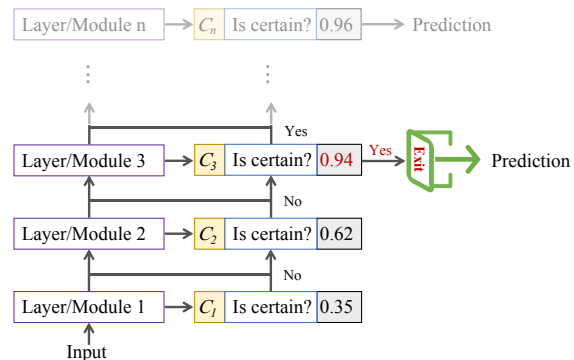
Layer/Module n
$C_n$
Is certain?
0.96
Prediction

⋮
⋮

Yes

Layer/Module 3
$C_3$
Is certain?
0.94
Yes
Exit
Prediction

No

Layer/Module 2
$C_2$
Is certain?
0.62

No

Layer/Module 1
$C_1$
Is certain?
0.35

Input